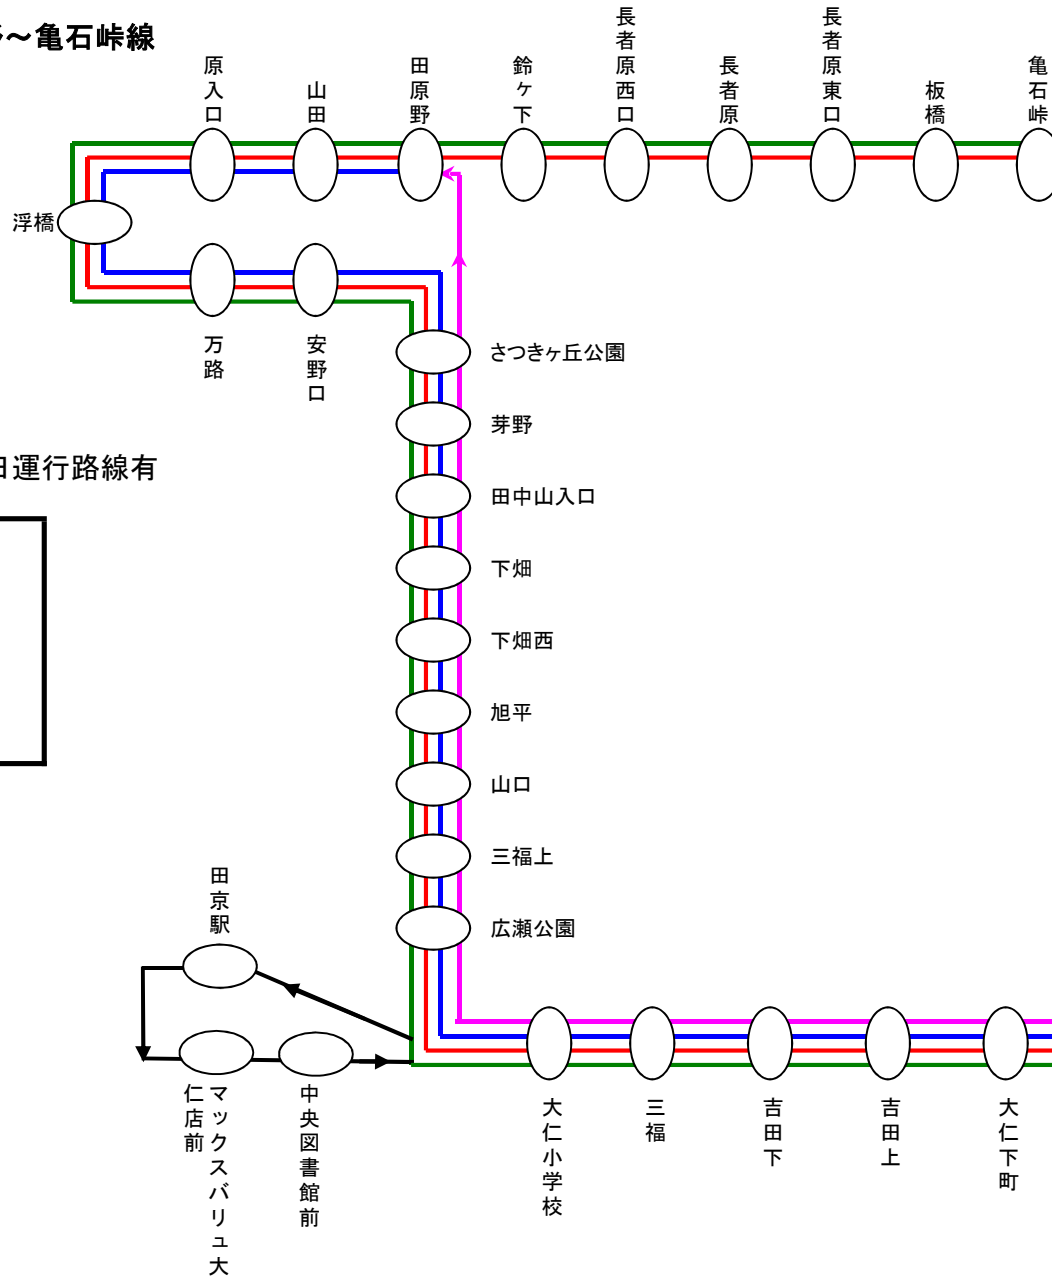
〜亀石峠線

原入口
山田
田原野
鈴ヶ下
長者原西口
長者原
長者原東口
板橋
亀石峠

浮橋
万路
安野口

日運行路線有

さつきヶ丘公園
芽野
田中山入口
下畑
下畑西
旭平
山口
三福上
広瀬公園

田京駅
マックスバリュ大仁店前
中央図書館前
大仁小学校
三福
吉田下
吉田上
大仁下町